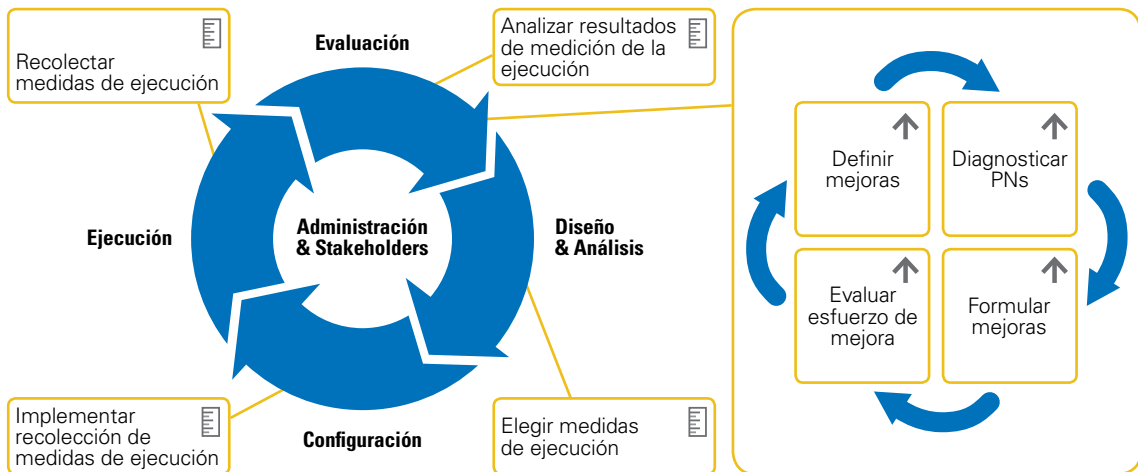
Recolectar medidas de ejecución

Evaluación

Analizar resultados de medición de la ejecución

Ejecución

Administración & Stakeholders

Diseño & Análisis

Implementar recolección de medidas de ejecución

Configuración

Elegir medidas de ejecución

Definir mejoras

Diagnosticar PNs

Evaluar esfuerzo de mejora

Formular mejoras